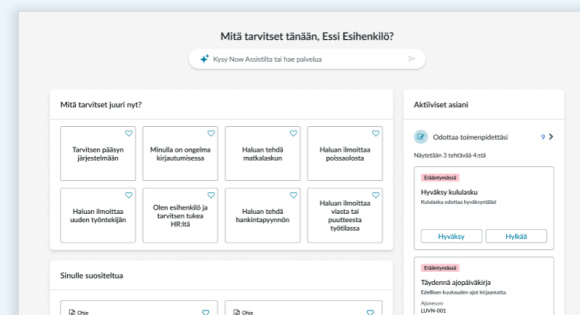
Mitä tarvitset tänään, Essi Esihenkilö?

Kysy Now Assistilta tai hae palvelua

Mitä tarvitset juuri nyt?

Tarvitsen pääsyn järjestelmään

Minulla on ongelma kirjautumisessa

Haluan tehdä matkalaskun

Haluan ilmoittaa poissaolosta

Haluan ilmoittaa uuden työntekijän

Olen esihenkilö ja tarvitsen tukea HR:ltä

Haluan tehdä hankintapyynnön

Haluan ilmoittaa viasta tai puutteesta työtilassa

Sinulle suositeltua

Ohje

Ohje

Aktiiviset asiani

Odottaa toimenpidettäsi 9

Näytetään 3 tehtävää 4:stä

Erääntymässä

Hyväksy kululasku

Kululasku odottaa hyväksyntääsi

Hyväksy

Hylkää

Erääntymässä

Täydennä ajopäiväkirja

Edellisen kuukauden ajot kirjaamatta.

Ajoneuvo

LUVN-001